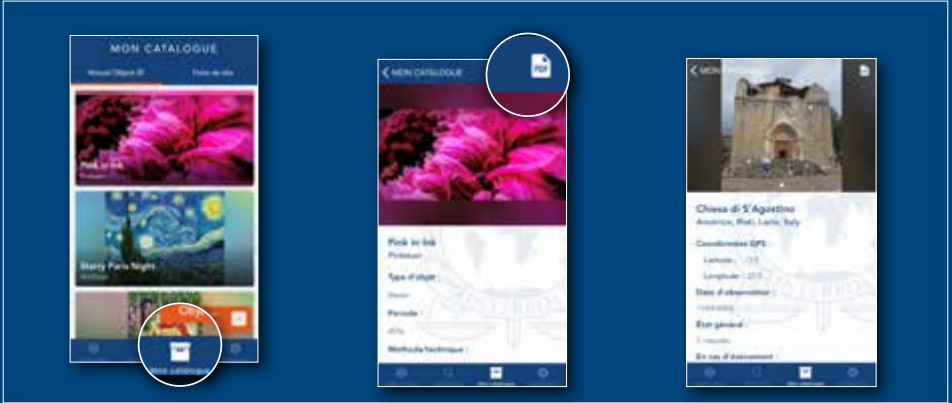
MON CATALOGUE

Nouvel Objet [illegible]

Fiche de site

Pink in Ink

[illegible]

Starry Paris Night

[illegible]

Mon catalogue

MON CATALOGUE

PDF

Pink in Ink

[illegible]

Type d'objet :

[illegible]

Période :

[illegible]

Méthode/technique :

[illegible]

Chiesa di S.Agostino

Amatrice, Rieti, Lazio, Italy

Coordonnées GPS :

Latitude : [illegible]

Longitude : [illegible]

Date d'observation :

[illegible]

État général :

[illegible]

En cas d'événement :